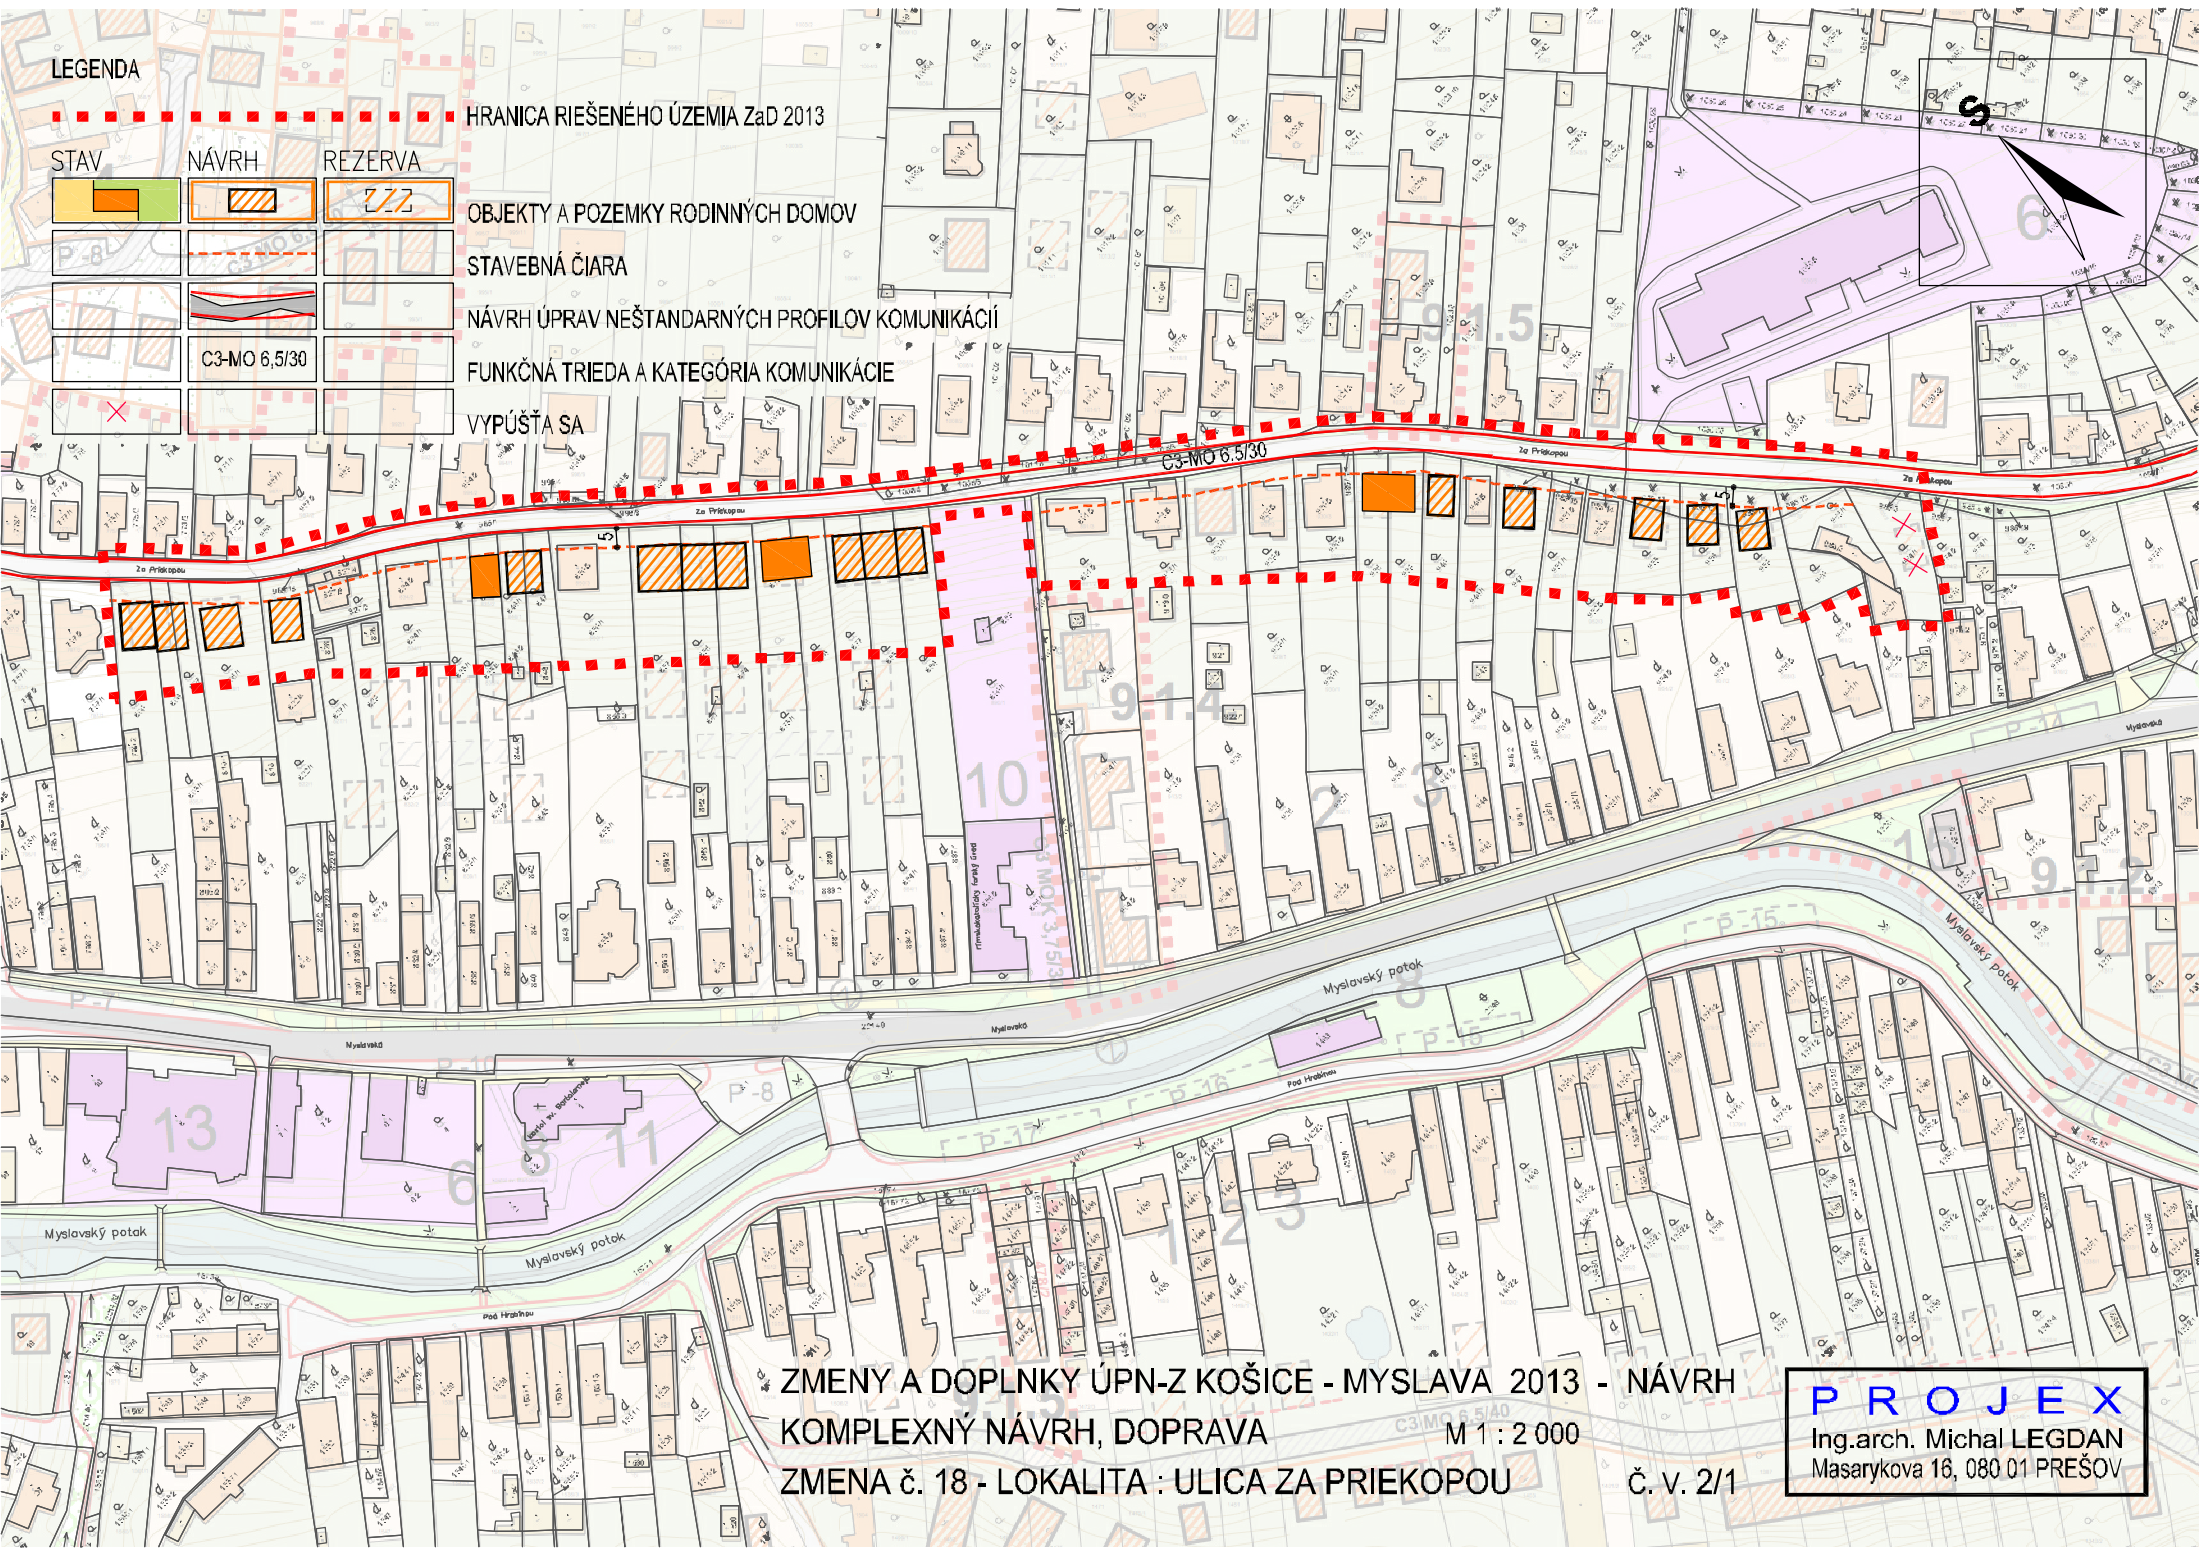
LEGENDA

HRANICA RIEŠENÉHO ÚZEMIA ZaD 2013

STAV NÁVRH REZERVA

OBJEKTY A POZEMKY RODINNÝCH DOMOV

STAVEBNÁ ČIARA

NÁVRH ÚPRAV NEŠTANDARNÝCH PROFILOV KOMUNIKÁCIÍ

C3-MO 6,5/30

FUNKČNÁ TRIEDA A KATEGÓRIA KOMUNIKÁCIE

VYPÚŠŤA SA

P-8

C3-MO 6,5/30

Za Priekopou

Za Priekopou

Za Priekopou

9.1.5

6

9.1.4

10

9.1.2

Myslavský potok

Myslavský potok

Myslavský potok

Myslavský potok

Myslavská

Myslavská

Pod Hrabinou

Pod Hrabinou

13

11

P-8

P-15

P-16

P-17

ZMENY A DOPLNKY ÚPN-Z KOŠICE - MYSLAVA 2013 - NÁVRH
KOMPLEXNÝ NÁVRH, DOPRAVA M 1 : 2 000
ZMENA č. 18 - LOKALITA : ULICA ZA PRIEKOPOU Č. V. 2/1

P R O J E X
Ing.arch. Michal LEGDAN
Masarykova 16, 080 01 PREŠOV